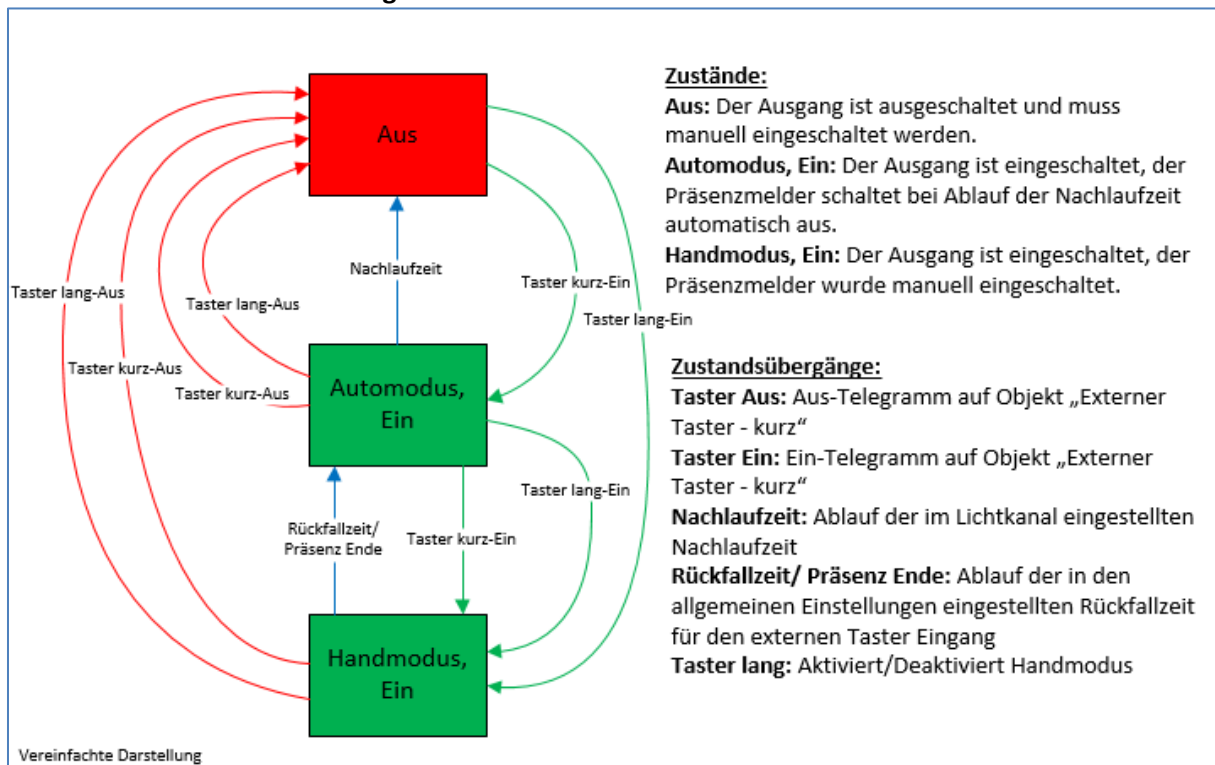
Aus

Nachlaufzeit

Taster kurz-Ein

Taster lang-Ein

Taster lang-Aus

Taster lang-Aus

Taster kurz-Aus

Taster kurz-Aus

Automodus, Ein

Taster lang-Ein

Rückfallzeit/ Präsenz Ende

Taster kurz-Ein

Handmodus, Ein

Vereinfachte Darstellung

**Zustände:**
**Aus:** Der Ausgang ist ausgeschaltet und muss manuell eingeschaltet werden.
**Automodus, Ein:** Der Ausgang ist eingeschaltet, der Präsenzmelder schaltet bei Ablauf der Nachlaufzeit automatisch aus.
**Handmodus, Ein:** Der Ausgang ist eingeschaltet, der Präsenzmelder wurde manuell eingeschaltet.

**Zustandsübergänge:**
**Taster Aus:** Aus-Telegramm auf Objekt „Externer Taster - kurz"
**Taster Ein:** Ein-Telegramm auf Objekt „Externer Taster - kurz"
**Nachlaufzeit:** Ablauf der im Lichtkanal eingestellten Nachlaufzeit
**Rückfallzeit/ Präsenz Ende:** Ablauf der in den allgemeinen Einstellungen eingestellten Rückfallzeit für den externen Taster Eingang
**Taster lang:** Aktiviert/Deaktiviert Handmodus